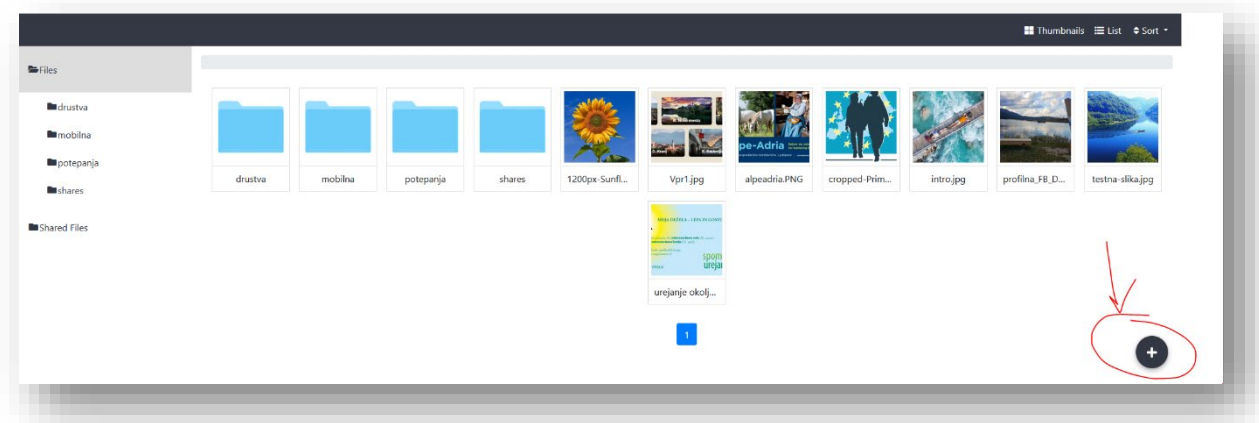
Thumbnails List Sort

Files
drustva
mobilna
potepanja
shares
Shared Files

drustva
mobilna
potepanja
shares
1200px-Sunfl...
Vpr1.jpg
alpeadria.PNG
cropped-Prim...
intro.jpg
profilna_FB_D...
testna-slika.jpg
urejanje okolj...

1

+